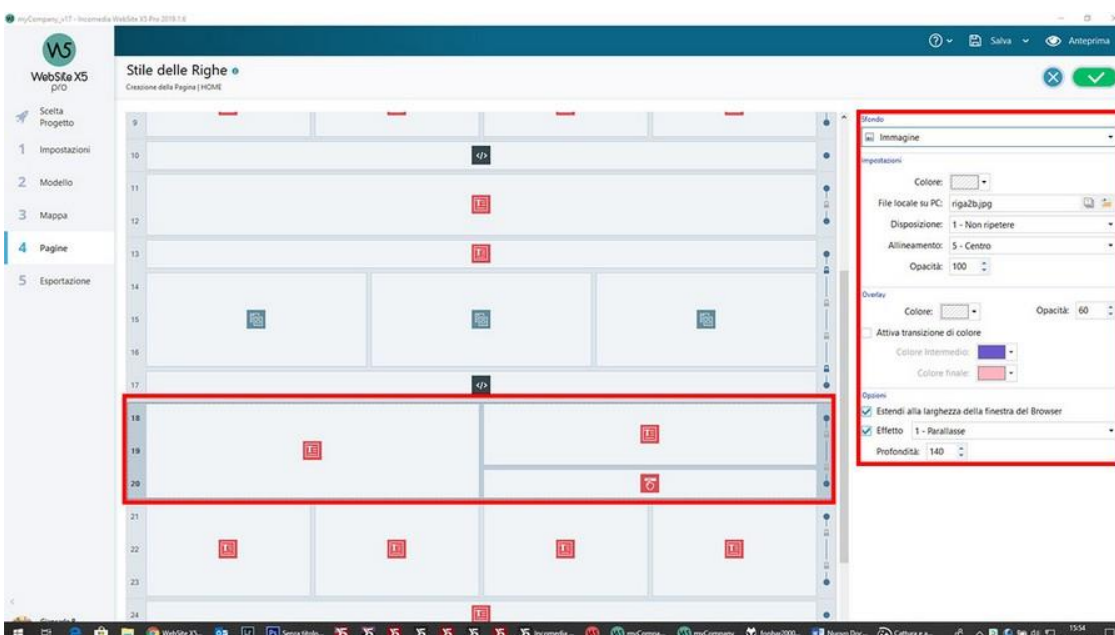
myCompany_v17 - Incomedia WebSite X5 Pro 2018.1.6

WebSite X5 pro

Salva
Anteprima

Stile delle Righe
Creazione della Pagina | HOME

Scelta Progetto
1 Impostazioni
2 Modello
3 Mappa
4 Pagine
5 Esportazione

9
10
11
12
13
14
15
16
17
18
19
20
21
22
23
24

Sfondo
Immagine
Impostazioni
Colore:
File locale su PC: riga2b.jpg
Disposizione: 1 - Non ripetere
Allineamento: 5 - Centro
Opacità: 100
Overlay
Colore:
Opacità: 60
Attiva transizione di colore
Colore intermedio:
Colore finale:
Opzioni
Estendi alla larghezza della finestra del Browser
Effetto 1 - Parallasse
Profondità: 140

15:54